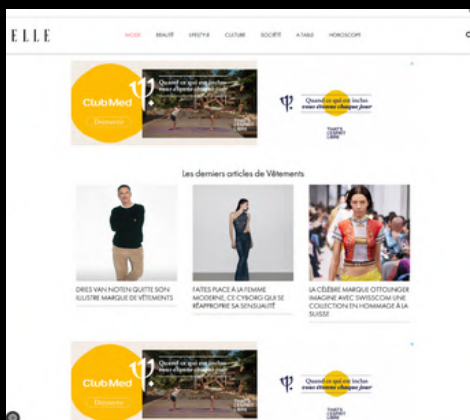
ELLE

MODE BEAUTÉ LIFESTYLE CULTURE SOCIÉTÉ À TABLE HOROSCOPE

Club Med

Découvrir

Quand ce qui est inclus vous étonne chaque jour

Quand ce qui est inclus vous étonne chaque jour

THAT'S CLUBBED LIBRE

Les derniers articles de Vêtements

DRIES VAN NOTEN QUITTE SON ILLUSTRE MARQUE DE VÊTEMENTS

FAITES PLACE À LA FEMME MODERNE, CE CYBORG QUI SE RÉAPPROPRIE SA SENSUALITÉ

LA CÉLÈBRE MARQUE OTTOLINGER IMAGINE AVEC SWISSCOM UNE COLLECTION EN HOMMAGE À LA SUISSE

Club Med

Découvrir

Quand ce qui est inclus vous étonne chaque jour

Quand ce qui est inclus vous étonne chaque jour